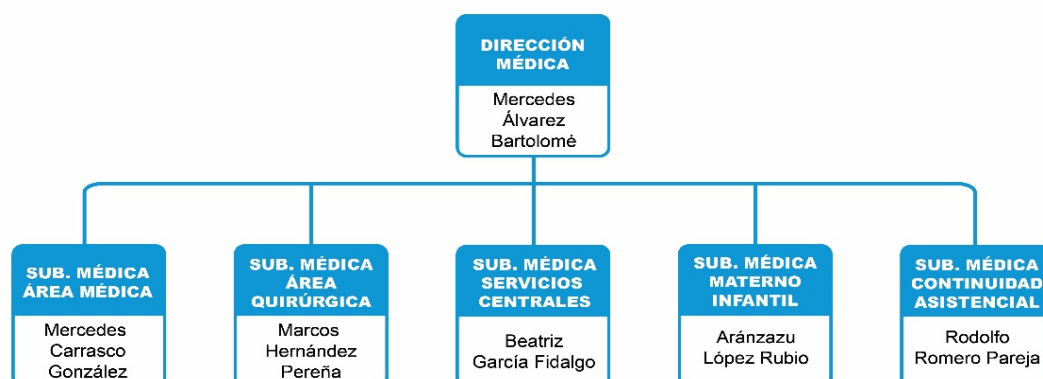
DIRECCIÓN MÉDICA

Mercedes Álvarez Bartolomé

SUB. MÉDICA ÁREA MÉDICA

Mercedes Carrasco González

SUB. MÉDICA ÁREA QUIRÚRGICA

Marcos Hernández Pereña

SUB. MÉDICA SERVICIOS CENTRALES

Beatriz García Fidalgo

SUB. MÉDICA MATERNO INFANTIL

Aránzazu López Rubio

SUB. MÉDICA CONTINUIDAD ASISTENCIAL

Rodolfo Romero Pareja